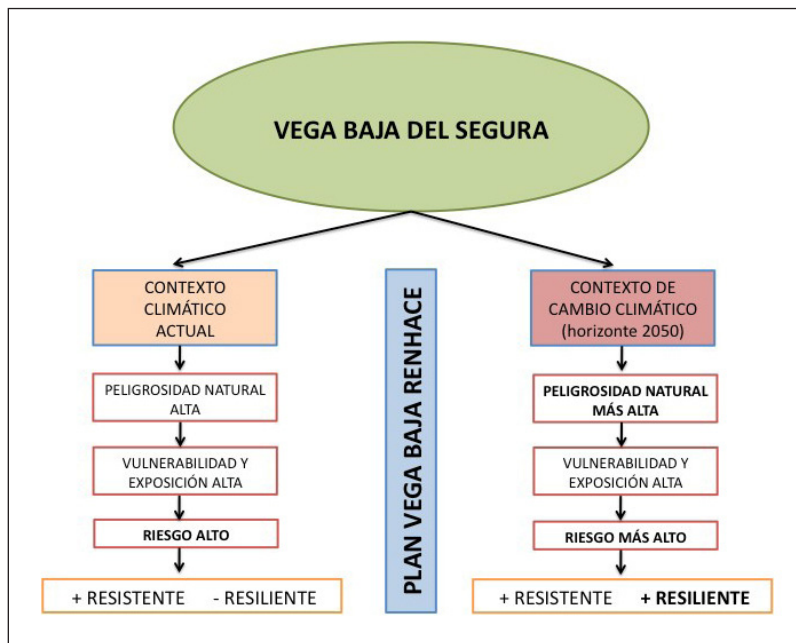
VEGA BAJA DEL SEGURA

CONTEXTO CLIMÁTICO ACTUAL

PELIGROSIDAD NATURAL ALTA

VULNERABILIDAD Y EXPOSICIÓN ALTA

RIESGO ALTO

+ RESISTENTE - RESILIENTE

PLAN VEGA BAJA RENHACE

CONTEXTO DE CAMBIO CLIMÁTICO (horizonte 2050)

PELIGROSIDAD NATURAL MÁS ALTA

VULNERABILIDAD Y EXPOSICIÓN ALTA

RIESGO MÁS ALTO

+ RESISTENTE + RESILIENTE